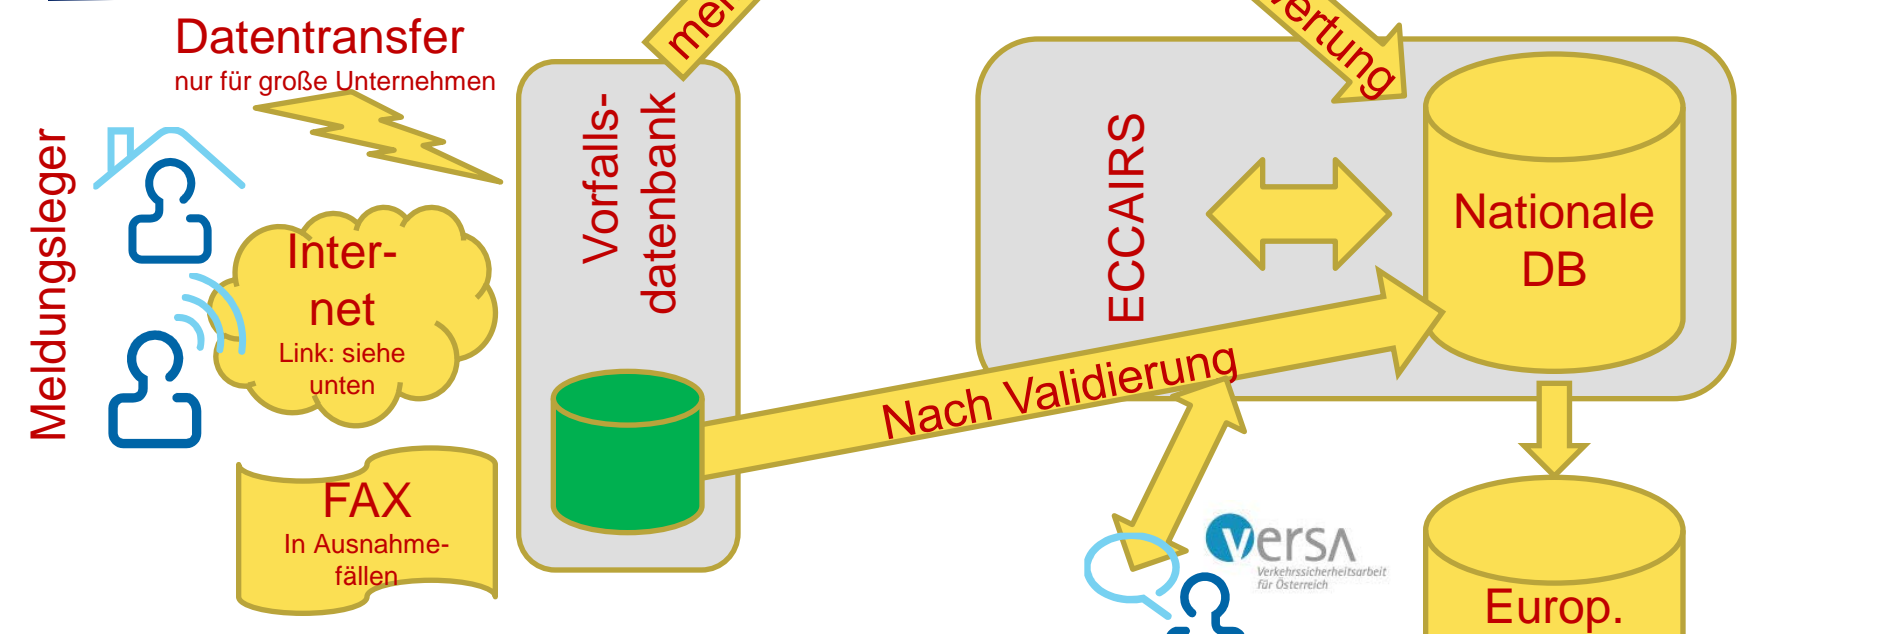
Datentransfer
nur für große Unternehmen

mel

ertung

Meldungsleger

Inter-
net
Link: siehe
unten

FAX
In Ausnahmefällen

Vorfalls-
datenbank

ECCAIRS

Nationale
DB

Nach Validierung

versa
Verkehrssicherheitsarbeit
für Österreich

Europ.